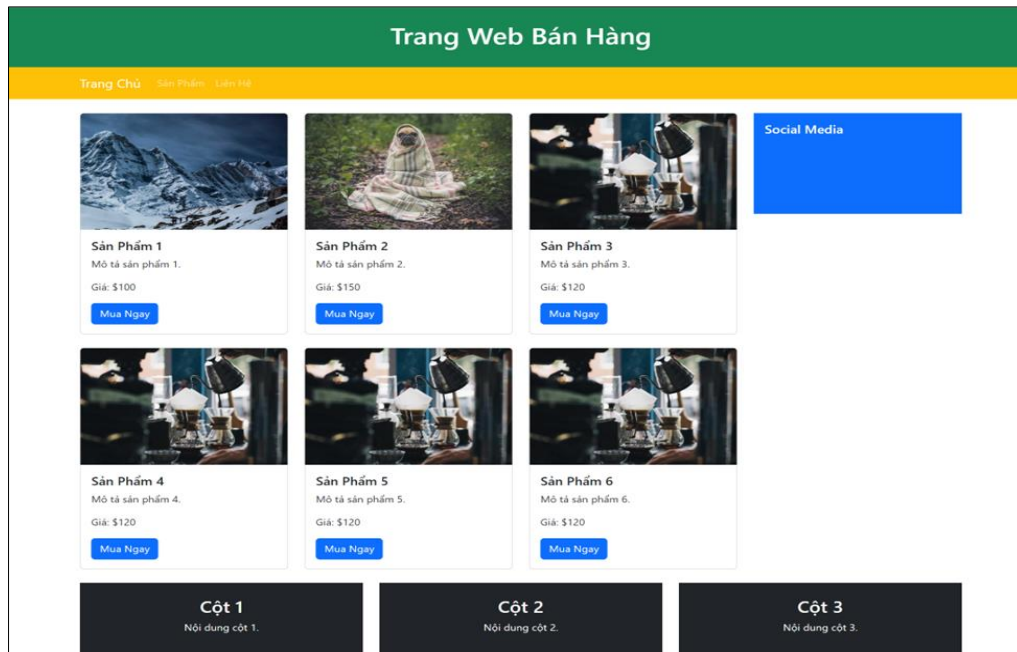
Trang Web Bán Hàng

Trang Chủ Sản Phẩm Liên Hệ

Sản Phẩm 1
Mô tả sản phẩm 1.
Giá: $100
Mua Ngay

Sản Phẩm 2
Mô tả sản phẩm 2.
Giá: $150
Mua Ngay

Sản Phẩm 3
Mô tả sản phẩm 3.
Giá: $120
Mua Ngay

Social Media

Sản Phẩm 4
Mô tả sản phẩm 4.
Giá: $120
Mua Ngay

Sản Phẩm 5
Mô tả sản phẩm 5.
Giá: $120
Mua Ngay

Sản Phẩm 6
Mô tả sản phẩm 6.
Giá: $120
Mua Ngay

Cột 1
Nội dung cột 1.

Cột 2
Nội dung cột 2.

Cột 3
Nội dung cột 3.